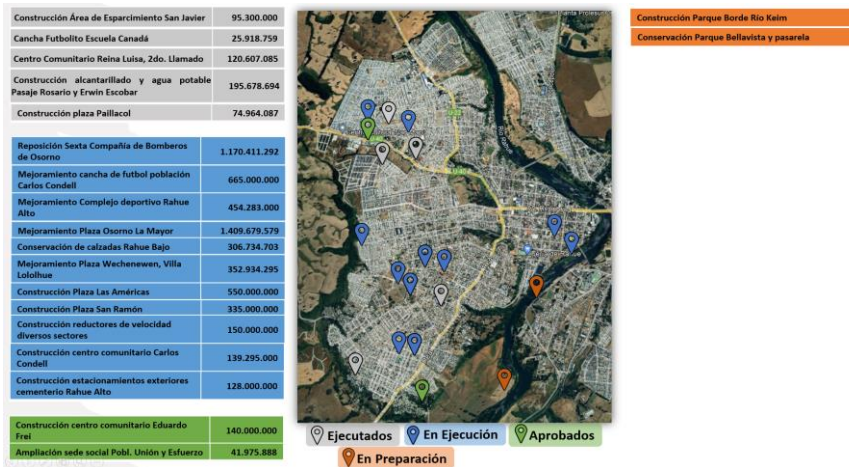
| Construcción Área de Esparcimiento San Javier | 95.300.000 |
|---|---|
| Cancha Futbolito Escuela Canadá | 25.918.759 |
| Centro Comunitario Reina Luisa, 2do. Llamado | 120.607.085 |
| Construcción alcantarillado y agua potable Pasaje Rosario y Erwin Escobar | 195.678.694 |
| Construcción plaza Paillacol | 74.964.087 |

| Reposición Sexta Compañía de Bomberos de Osorno | 1.170.411.292 |
|---|---|
| Mejoramiento cancha de futbol población Carlos Condell | 665.000.000 |
| Mejoramiento Complejo deportivo Rahue Alto | 454.283.000 |
| Mejoramiento Plaza Osorno La Mayor | 1.409.679.579 |
| Conservación de calzadas Rahue Bajo | 306.734.703 |
| Mejoramiento Plaza Wechenewen, Villa Lololhue | 352.934.295 |
| Construcción Plaza Las Américas | 550.000.000 |
| Construcción Plaza San Ramón | 335.000.000 |
| Construcción reductores de velocidad diversos sectores | 150.000.000 |
| Construcción centro comunitario Carlos Condell | 139.295.000 |
| Construcción estacionamientos exteriores cementerio Rahue Alto | 128.000.000 |

| Construcción centro comunitario Eduardo Frei | 140.000.000 |
|---|---|
| Ampliación sede social Pobl. Unión y Esfuerzo | 41.975.888 |

Construcción Parque Borde Río Keim
Conservación Parque Bellavista y pasarela

Ejecutados
En Ejecución
Aprobados
En Preparación